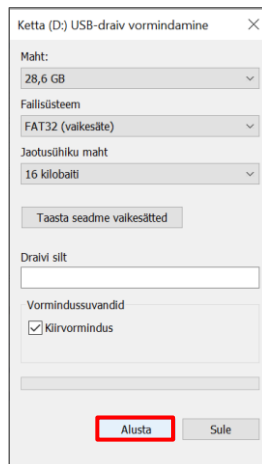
Ketta (D:) USB-draiv vormindamine

Maht:

28,6 GB

Failisüsteem

FAT32 (vaikesäte)

Jaotusühiku maht

16 kilobaiti

Taasta seadme vaikesätted

Draivi silt

Vormindussuvandid

Kiirvormindus

Alusta

Sule